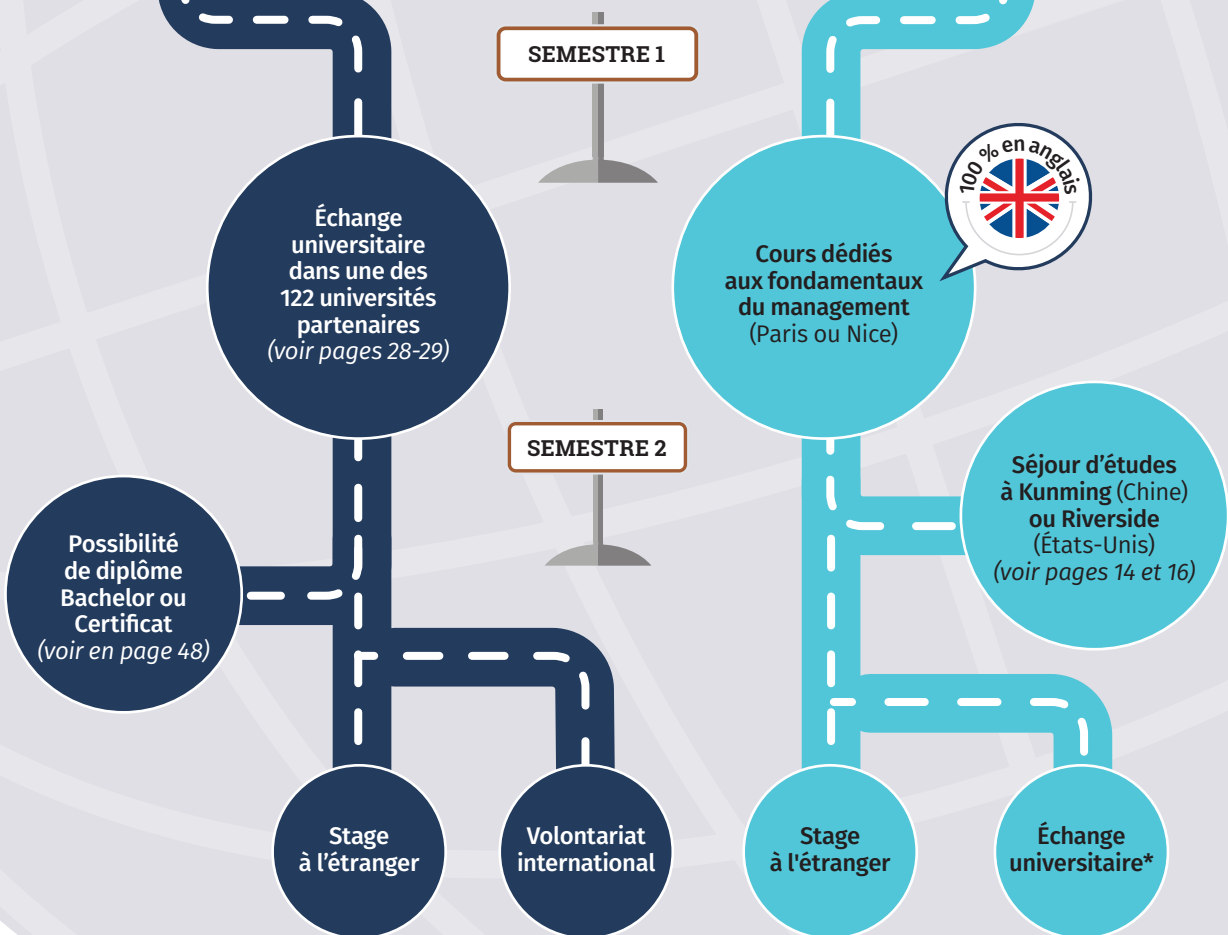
SEMESTRE 1

Échange universitaire dans une des 122 universités partenaires
(voir pages 28-29)

100 % en anglais

Cours dédiés aux fondamentaux du management
(Paris ou Nice)

SEMESTRE 2

Séjour d'études à Kunming (Chine) ou Riverside (États-Unis)
(voir pages 14 et 16)

Possibilité de diplôme Bachelor ou Certificat
(voir en page 48)

Stage à l'étranger

Volontariat international

Stage à l'étranger

Échange universitaire*